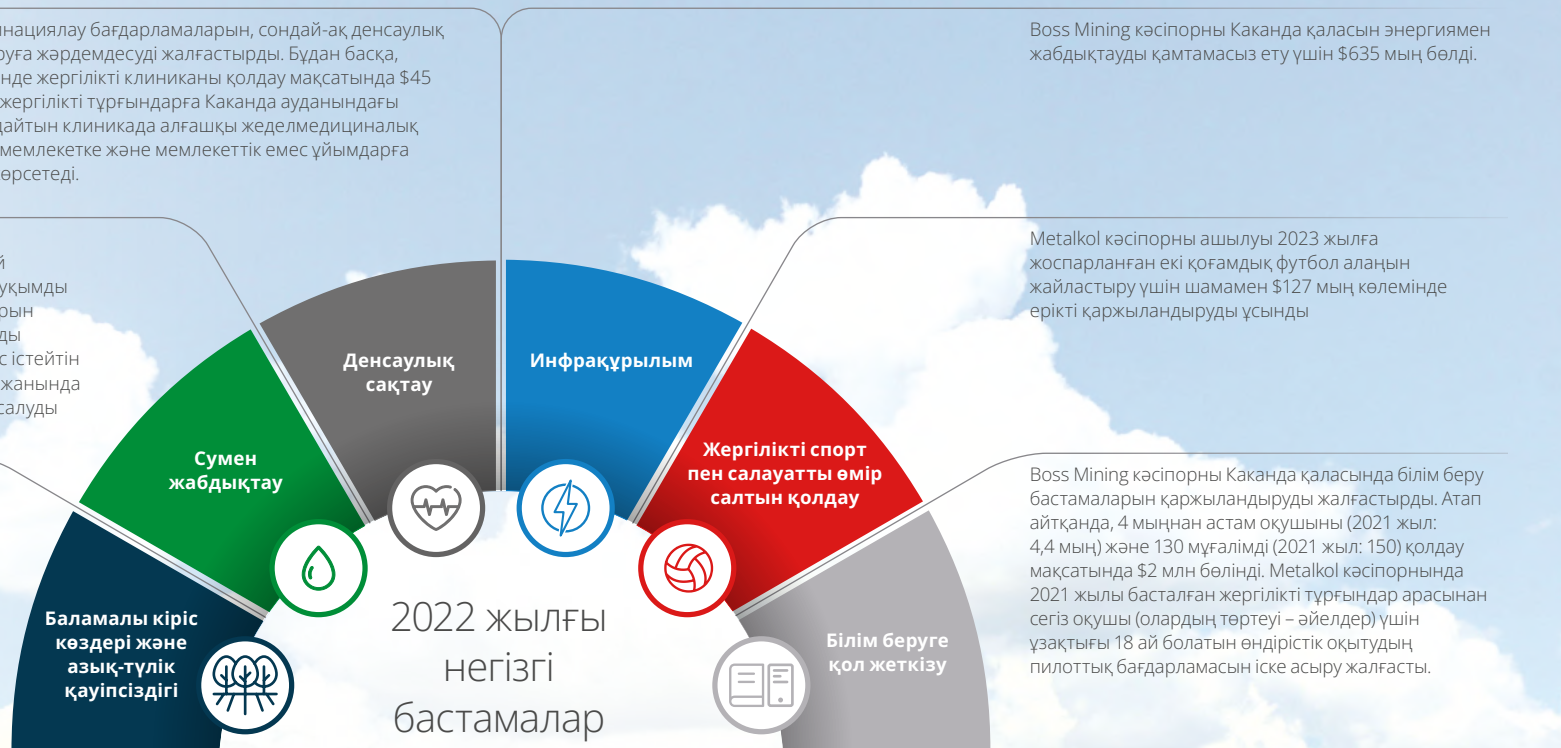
нациялау бағдарламаларын, сондай-ақ денсаулық руға жәрдемдесуді жалғастырды. Бұдан басқа, нде жергілікті клиниканы қолдау мақсатында $45 жергілікті тұрғындарға Каканда ауданындағы дайтын клиникада алғашқы жеделмедициналық мемлекетке және мемлекеттік емес ұйымдарға өрсетеді.

Boss Mining кәсіпорны Каканда қаласын энергиямен жабдықтауды қамтамасыз ету үшін $635 мың бөлді.

й уқымды рын ды с істейтін жанында салуды

Metalkol кәсіпорны ашылуы 2023 жылға жоспарланған екі қоғамдық футбол алаңын жайластыру үшін шамамен $127 мың көлемінде ерікті қаржыландыруды ұсынды

Денсаулық сақтау

Инфрақұрылым

Сумен жабдықтау

Жергілікті спорт пен салауатты өмір салтын қолдау

Boss Mining кәсіпорны Каканда қаласында білім беру бастамаларын қаржыландыруды жалғастырды. Атап айтқанда, 4 мыңнан астам оқушыны (2021 жыл: 4,4 мың) және 130 мұғалімді (2021 жыл: 150) қолдау мақсатында $2 млн бөлінді. Metalkol кәсіпорнында 2021 жылы басталған жергілікті тұрғындар арасынан сегіз оқушы (олардың төртеуі – әйелдер) үшін ұзақтығы 18 ай болатын өндірістік оқытудың пилоттық бағдарламасын іске асыру жалғасты.

Баламалы кіріс көздері және азық-түлік қауіпсіздігі

2022 жылғы негізгі бастамалар

Білім беруге қол жеткізу